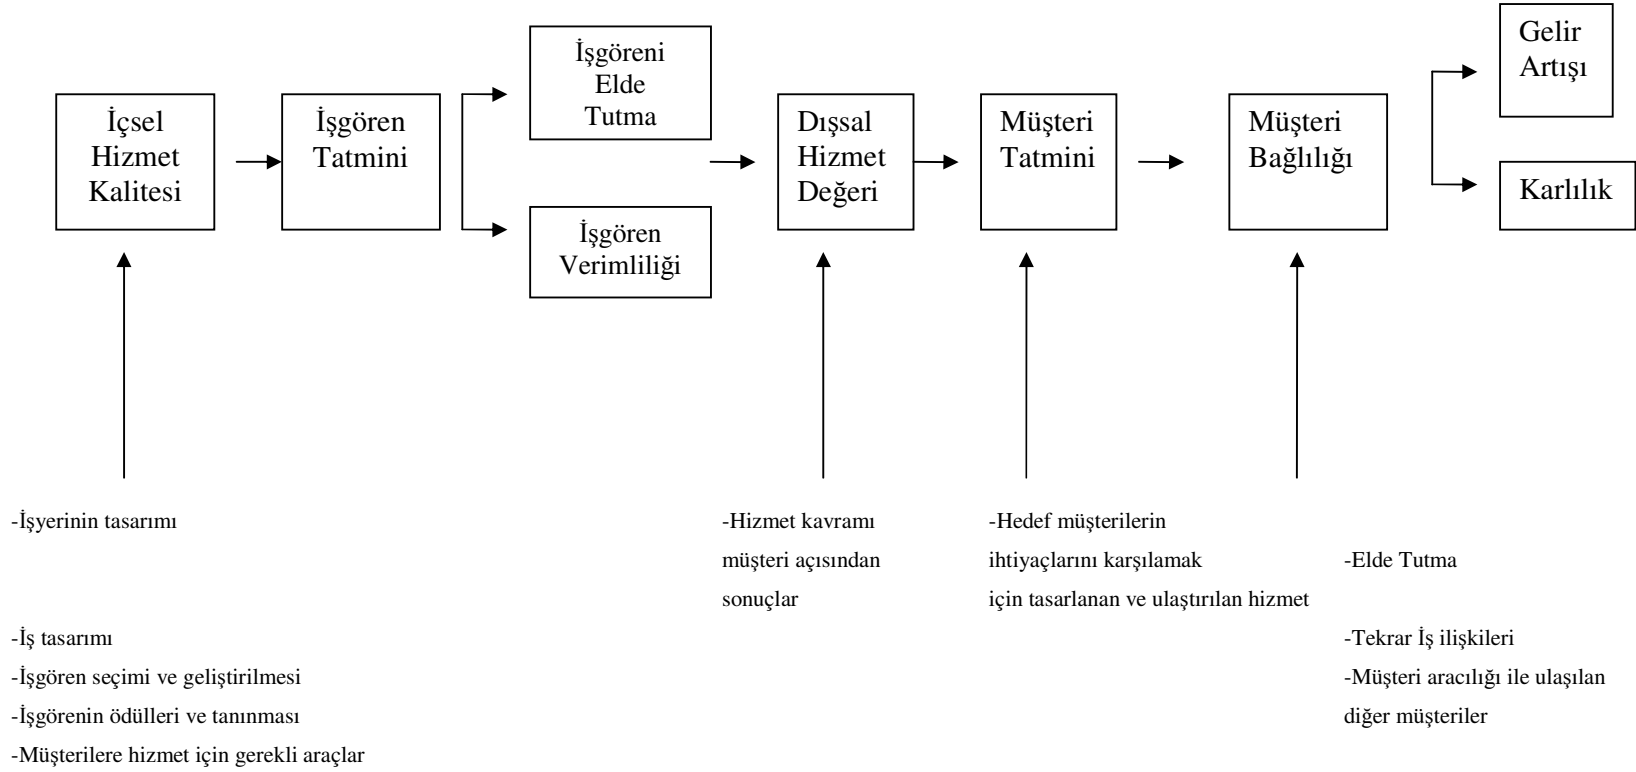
İçsel Hizmet Kalitesi

İşgören Tatmini

İşgöreni Elde Tutma

İşgören Verimliliği

Dışsal Hizmet Değeri

Müşteri Tatmini

Müşteri Bağlılığı

Gelir Artışı

Karlılık

-İşyerinin tasarımı

-İş tasarımı
-İşgören seçimi ve geliştirilmesi
-İşgörenin ödülleri ve tanınması
-Müşterilere hizmet için gerekli araçlar

-Hizmet kavramı müşteri açısından sonuçlar

-Hedef müşterilerin ihtiyaçlarını karşılamak için tasarlanan ve ulaştırılan hizmet

-Elde Tutma

-Tekrar İş ilişkileri
-Müşteri aracılığı ile ulaşılan diğer müşteriler